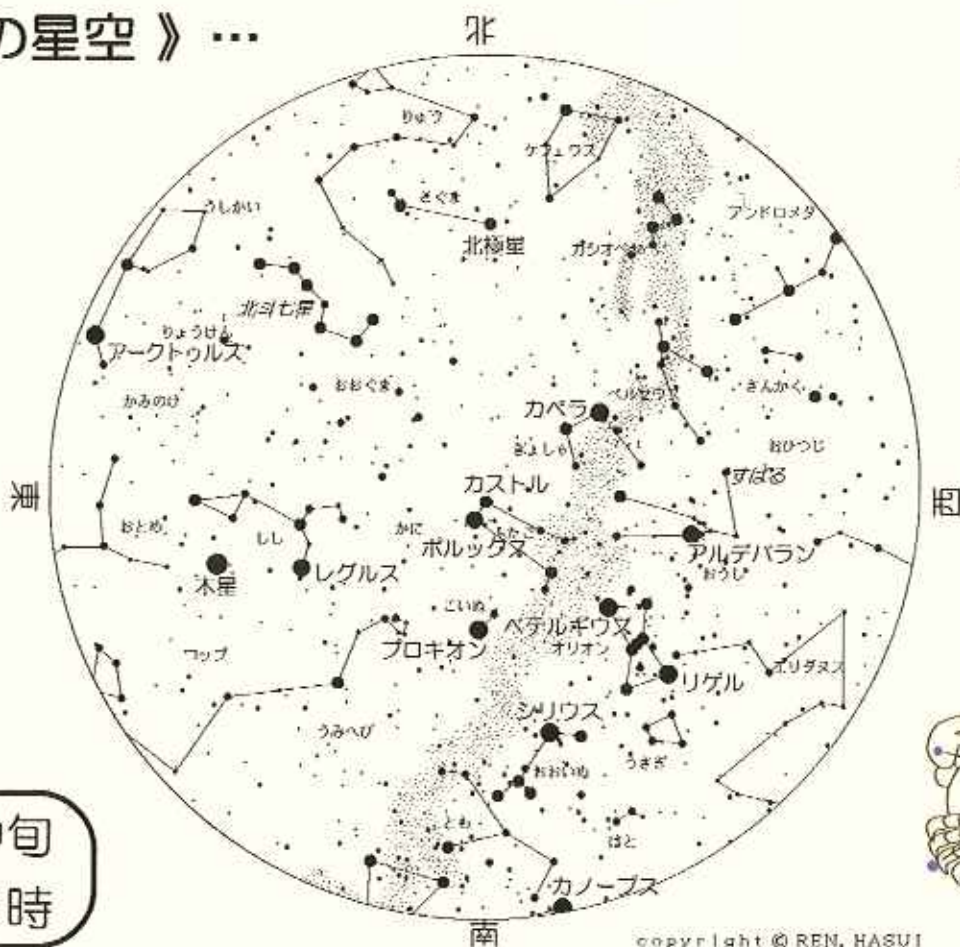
の星空 》…

北
東
西
南

りゅう
ケフェウス
こぐま
北極星
カシオペヤ
アンドロメダ
うしかい
北斗七星
りょうけん
アークトゥルス
おおぐま
ペルセウス
さんかく
かみのけ
カペラ
ぎょしゃ
おひつじ
すばる
カストル
おとめ
しし
かに
ふたご
ポルックス
アルデバラン
おうし
木星
レグルス
こいぬ
ベテルギウス
プロキオン
オリオン
コップ
リゲル
エリダヌス
うみへび
シリウス
おおいぬ
うさぎ
とも
はと
カノープス

中旬
時

copyright © REN. HASUI